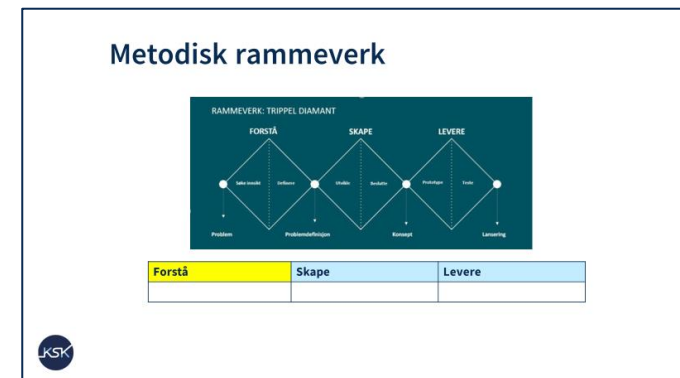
Metodisk rammeverk

RAMMEVERK: TRIPPEL DIAMANT

FORSTÅ

SKAPE

LEVERE

Søke innsikt

Definere

Utvikle

Beslutte

Prototype

Teste

Problem

Problemdefinisjon

Konsept

Lansering

| Forstå | Skape | Levere |
|---|---|---|
| | | |

KSK